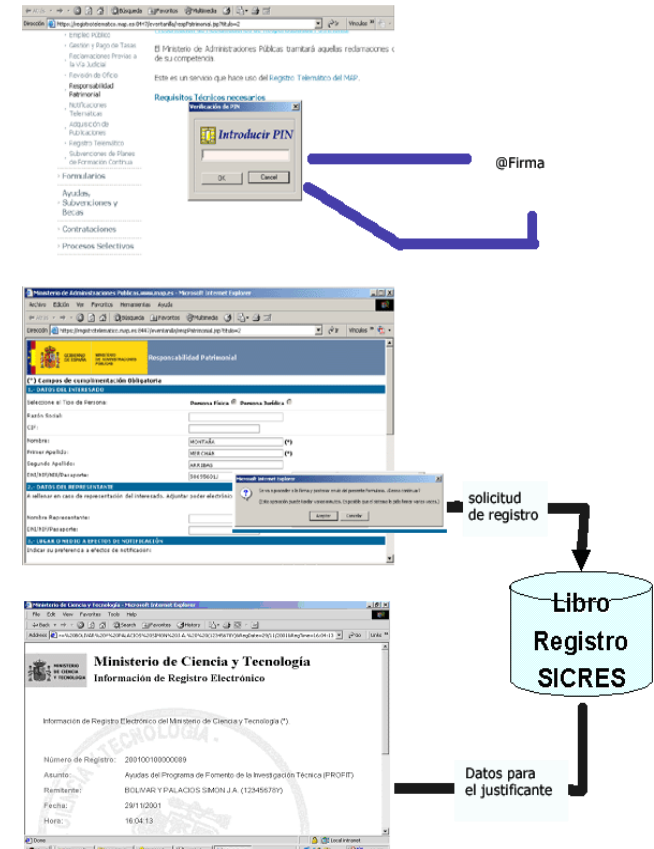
Dirección https://registrotelematico.map.es:8443/eventanilla/respPatrimonial.jsp?titulo=2 Ir Vínculos

Empleo Público
Gestión y Pago de Tasas
Reclamaciones Previas a la Vía Judicial
Revisión de Oficio
Responsabilidad Patrimonial
Notificaciones Telemáticas
Adquisición de Publicaciones
Registro Telemático
Subvenciones de Planes de Formación Continua
Formularios
Ayudas, Subvenciones y Becas
Contrataciones
Procesos Selectivos

El Ministerio de Administraciones Públicas tramitará aquellas reclamaciones c de su competencia.

Este es un servicio que hace uso del Registro Telemático del MAP.

Requisitos Técnicos necesarios

Verificación de PIN
Introducir PIN
OK Cancel

@Firma

Ministerio de Administraciones Publicas www.map.es - Microsoft Internet Explorer
Archivo Edición Ver Favoritos Herramientas Ayuda
Atrás Búsqueda Favoritos Multimedia
Dirección https://registrotelematico.map.es:8443/eventanilla/respPatrimonial.jsp?titulo=2 Ir Vínculos
GOBIERNO DE ESPAÑA MINISTERIO DE ADMINISTRACIONES PÚBLICAS
Responsabilidad Patrimonial
(*) Campos de cumplimentación Obligatoria
1.- DATOS DEL INTERESADO
Seleccione el Tipo de Persona: Persona Física Persona Jurídica
Razón Social:
CIF:
Nombre: MONTAÑA (*)
Primer Apellido: MERCHAN (*)
Segundo Apellido: ARRIBAS
DNI/NIF/NIE/Pasaporte: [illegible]
2.- DATOS DEL REPRESENTANTE
A rellenar en caso de representación del interesado. Adjuntar poder electrónico
Nombre Representante:
DNI/NIF/Pasaporte:
3.- LUGAR O MEDIO A EFECTOS DE NOTIFICACIÓN
Indicar su preferencia a efectos de notificación:

Microsoft Internet Explorer
Se va a proceder a la firma y posterior envío del presente formulario. ¿Desea continuar?
(Esta operación puede tardar unos minutos. Espérele que el sistema le pida hacer varias veces.)
Aceptar Cancelar

solicitud de registro

Libro Registro SICRES

Ministerio de Ciencia y Tecnología - Microsoft Internet Explorer
File Edit View Favorites Tools Help
Back Search Favorites History
Address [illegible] Go Links
MINISTERIO DE CIENCIA Y TECNOLOGÍA
Ministerio de Ciencia y Tecnología
Información de Registro Electrónico

Información de Registro Electrónico del Ministerio de Ciencia y Tecnología (*)

Número de Registro: 200100100000089
Asunto: Ayudas del Programa de Fomento de la Investigación Técnica (PROFIT)
Remitente: BOLIVAR Y PALACIOS SIMON J.A. (12345678Y)
Fecha: 29/11/2001
Hora: 16:04:13

Done Local intranet

Datos para el justificante